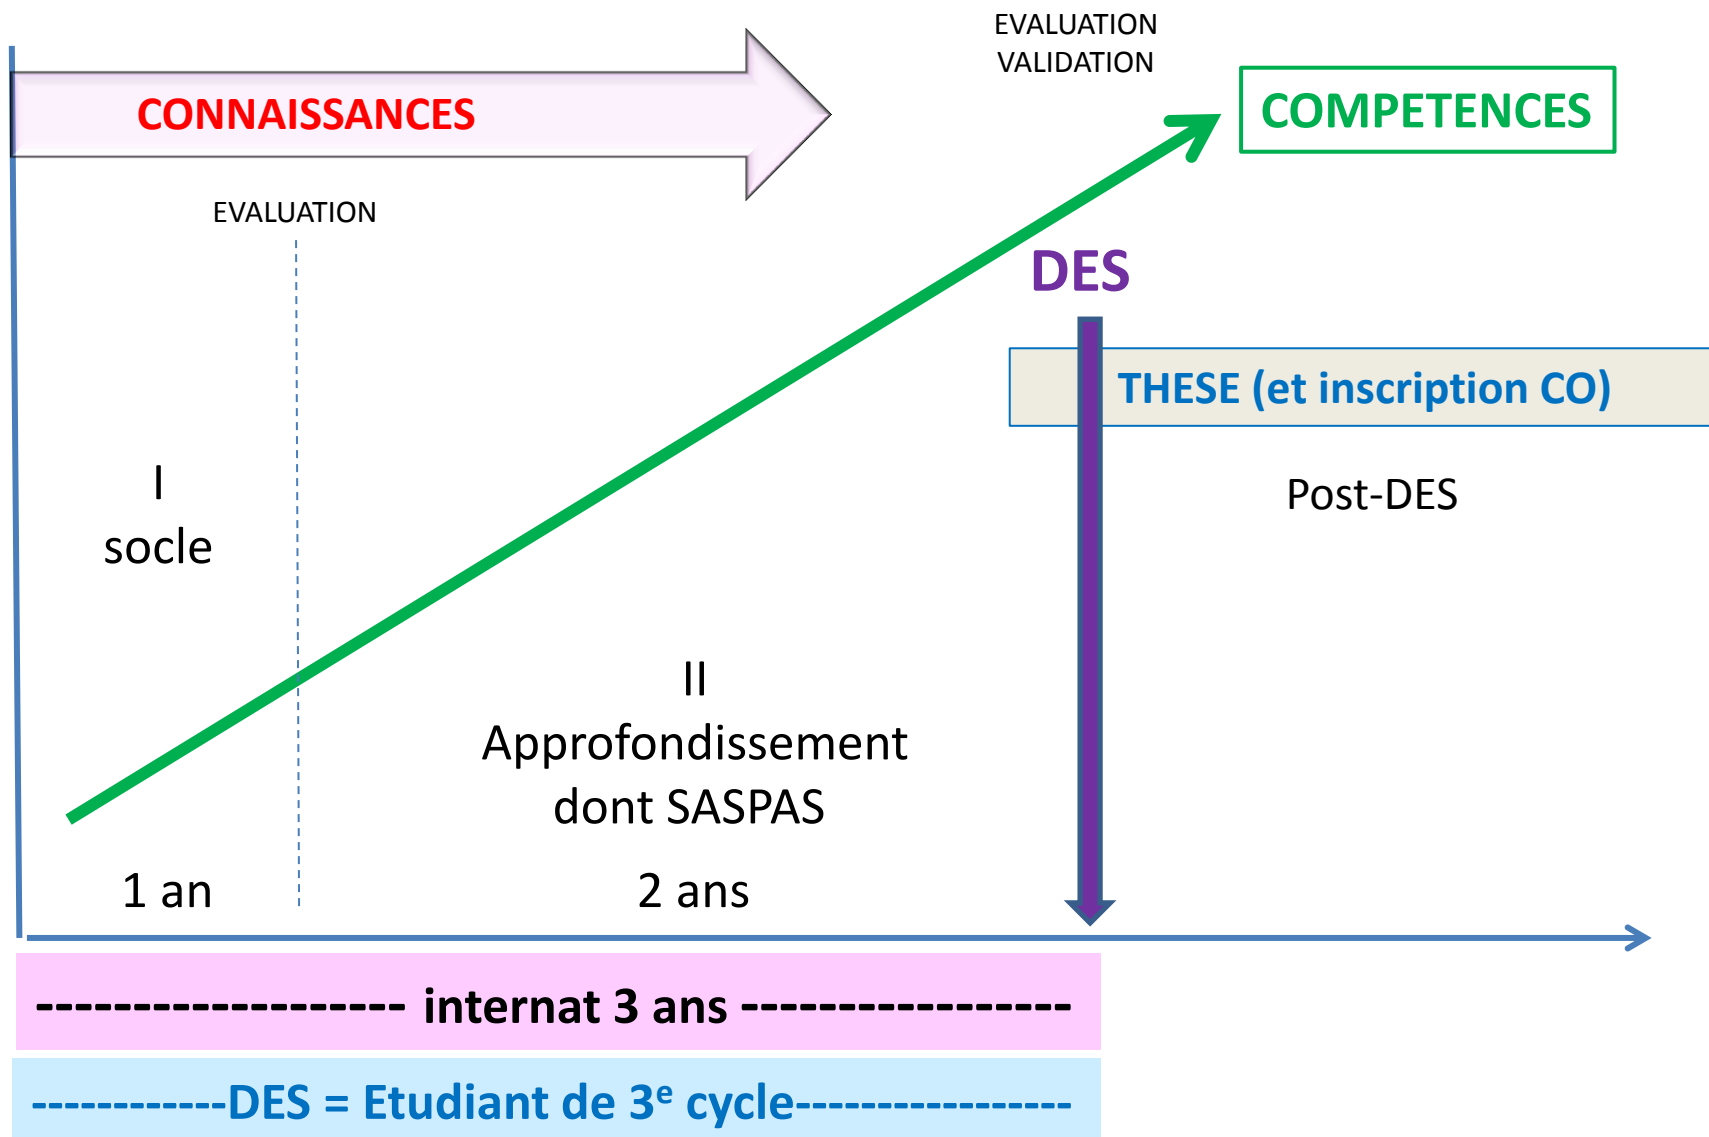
EVALUATION
VALIDATION

CONNAISSANCES

COMPETENCES

EVALUATION

DES

THESE (et inscription CO)

I
socle

Post-DES

II
Approfondissement
dont SASPAS

1 an

2 ans

------------------ internat 3 ans -----------------

-----------DES = Etudiant de 3$^{e}$ cycle----------------